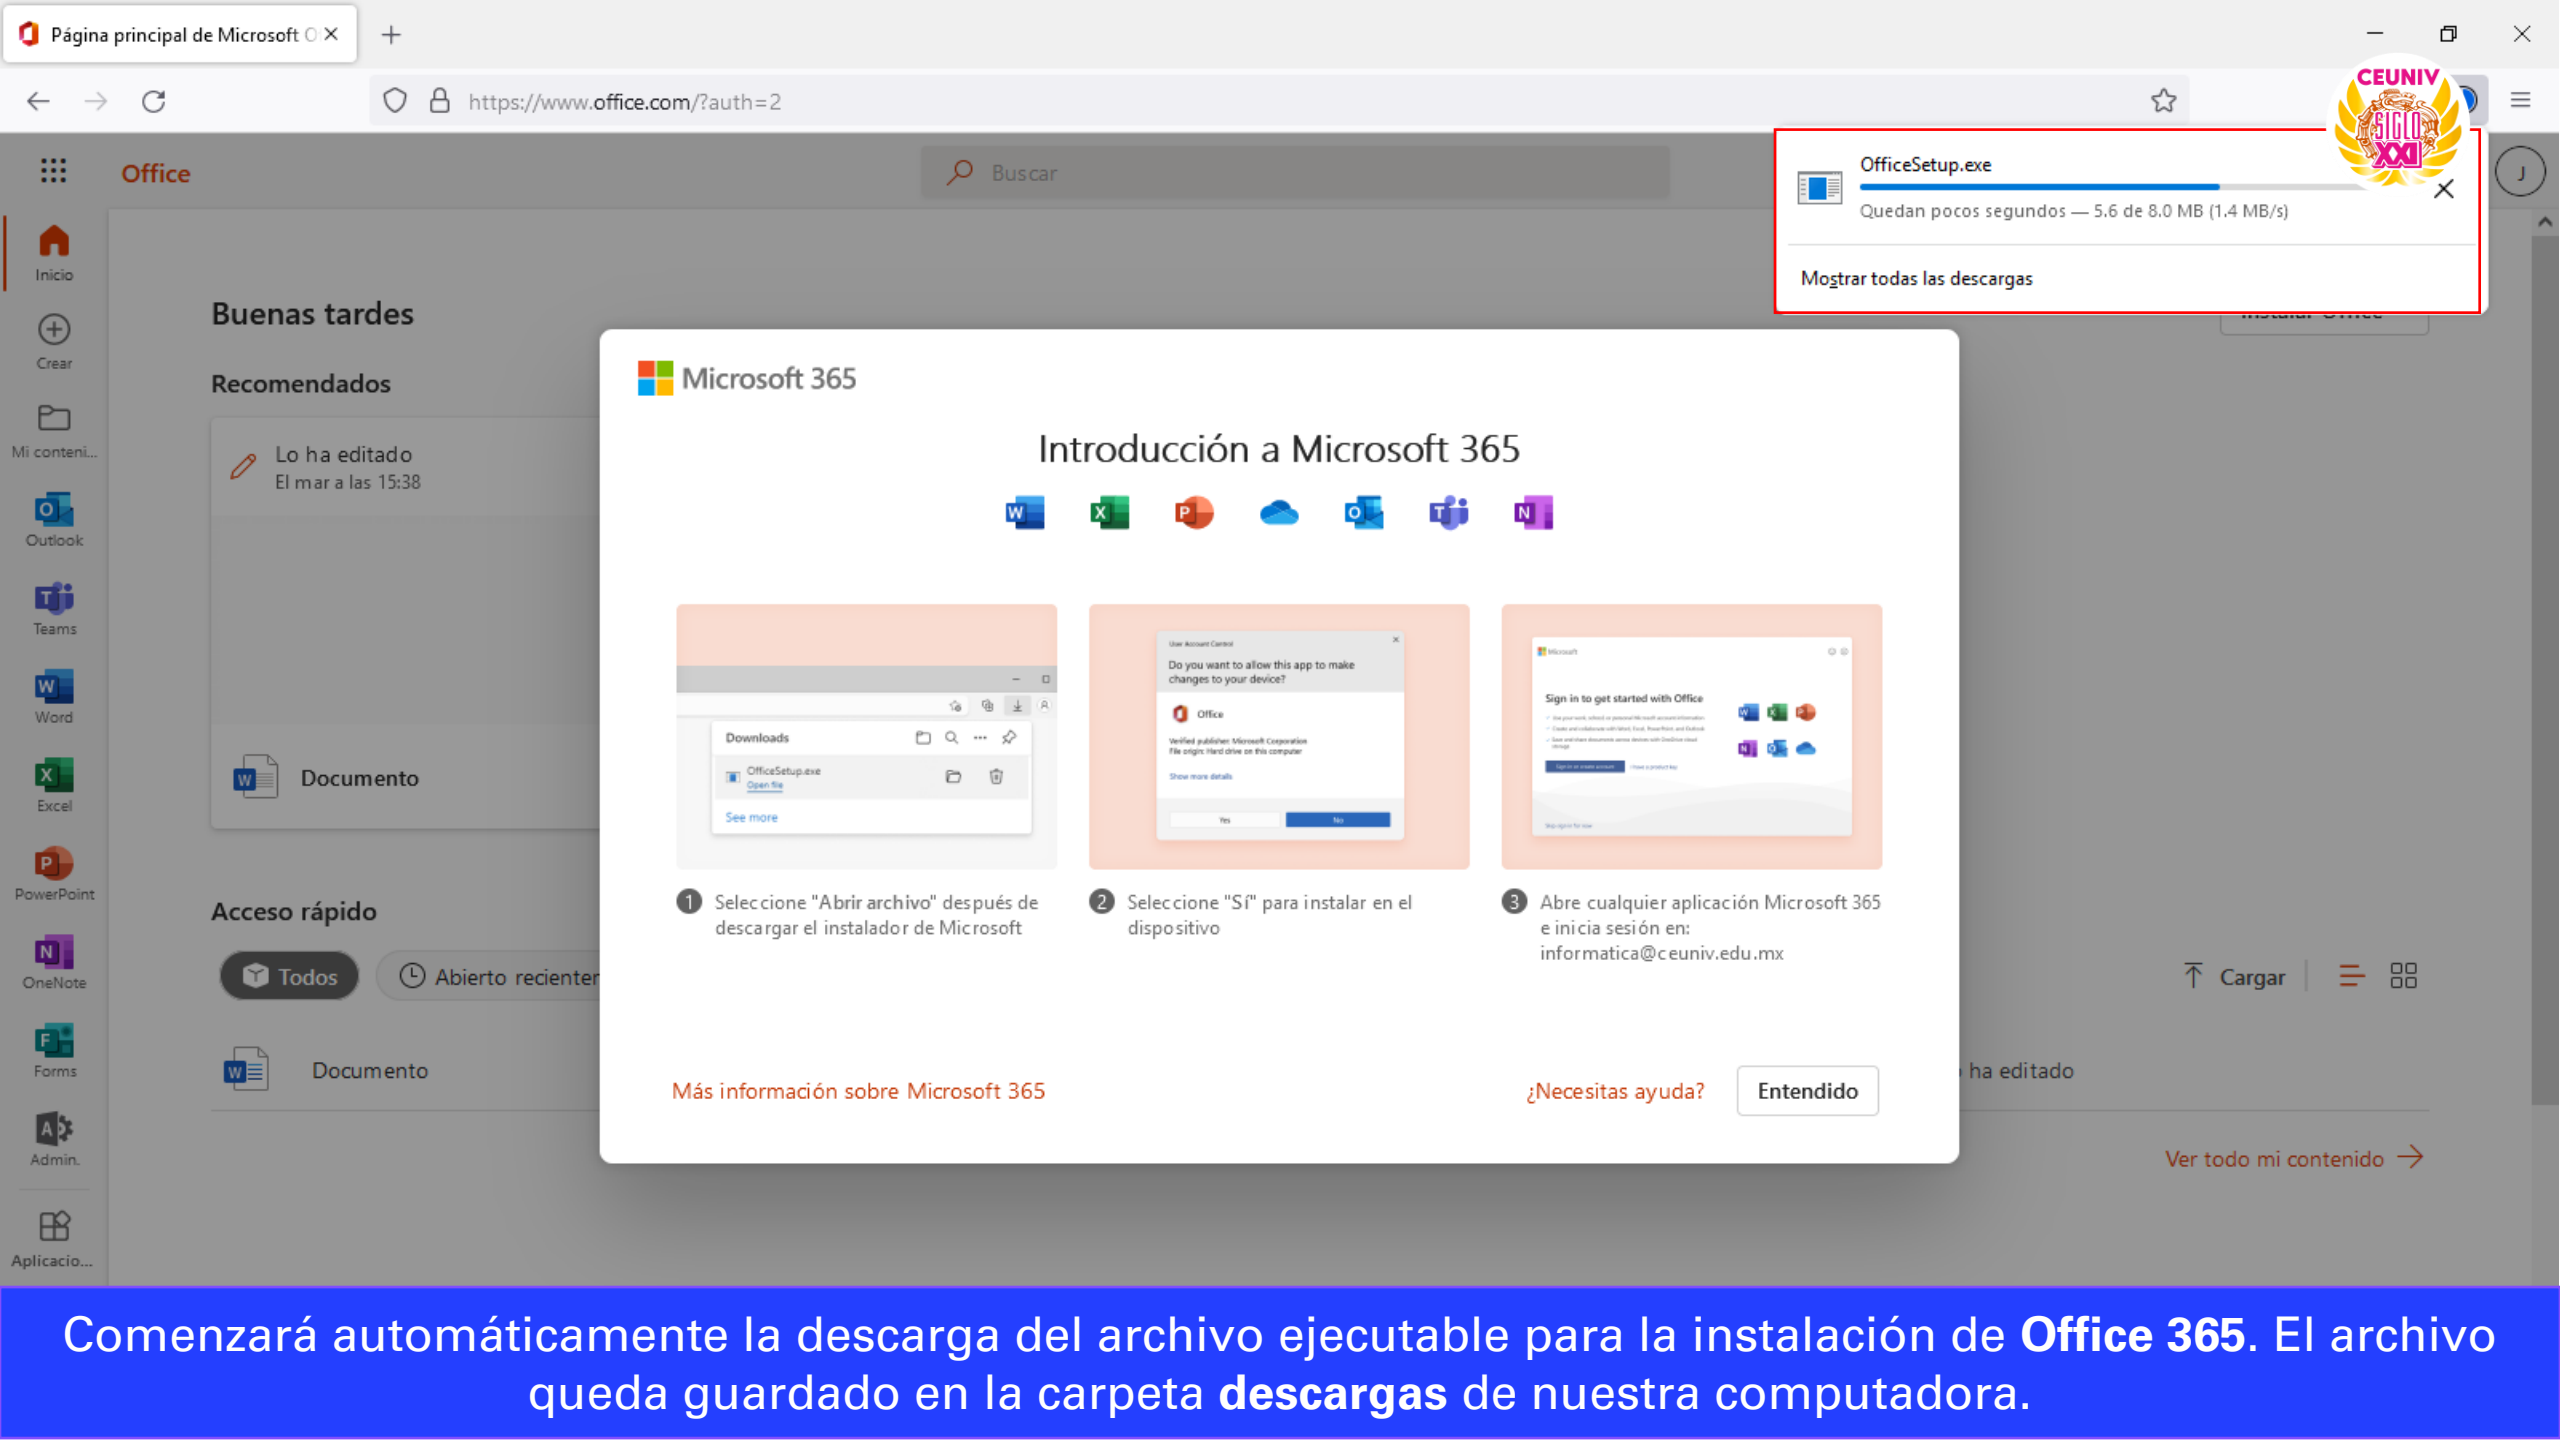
Página principal de Microsoft O

https://www.office.com/?auth=2

CEUNIV SIGLO XXI

Office

Buscar

OfficeSetup.exe
Quedan pocos segundos — 5.6 de 8.0 MB (1.4 MB/s)

Mostrar todas las descargas

Inicio
Crear
Mi conteni...
Outlook
Teams
Word
Excel
PowerPoint
OneNote
Forms
Admin.
Aplicacio...

Buenas tardes

Recomendados

Lo ha editado
El mar a las 15:38

Documento

Acceso rápido

Todos
Abierto recienter

Documento

Cargar

ha editado

Ver todo mi contenido

Microsoft 365

Introducción a Microsoft 365

Downloads
OfficeSetup.exe
Open file
See more

User Account Control
Do you want to allow this app to make changes to your device?
Office
Verified publisher: Microsoft Corporation
File origin: Hard drive on this computer
Show more details
Yes
No

Microsoft
Sign in to get started with Office

1 Seleccione "Abrir archivo" después de descargar el instalador de Microsoft

2 Seleccione "Sí" para instalar en el dispositivo

3 Abre cualquier aplicación Microsoft 365 e inicia sesión en: informatica@ceuniv.edu.mx

Más información sobre Microsoft 365

¿Necesitas ayuda?

Entendido

Comenzará automáticamente la descarga del archivo ejecutable para la instalación de **Office 365**. El archivo queda guardado en la carpeta **descargas** de nuestra computadora.